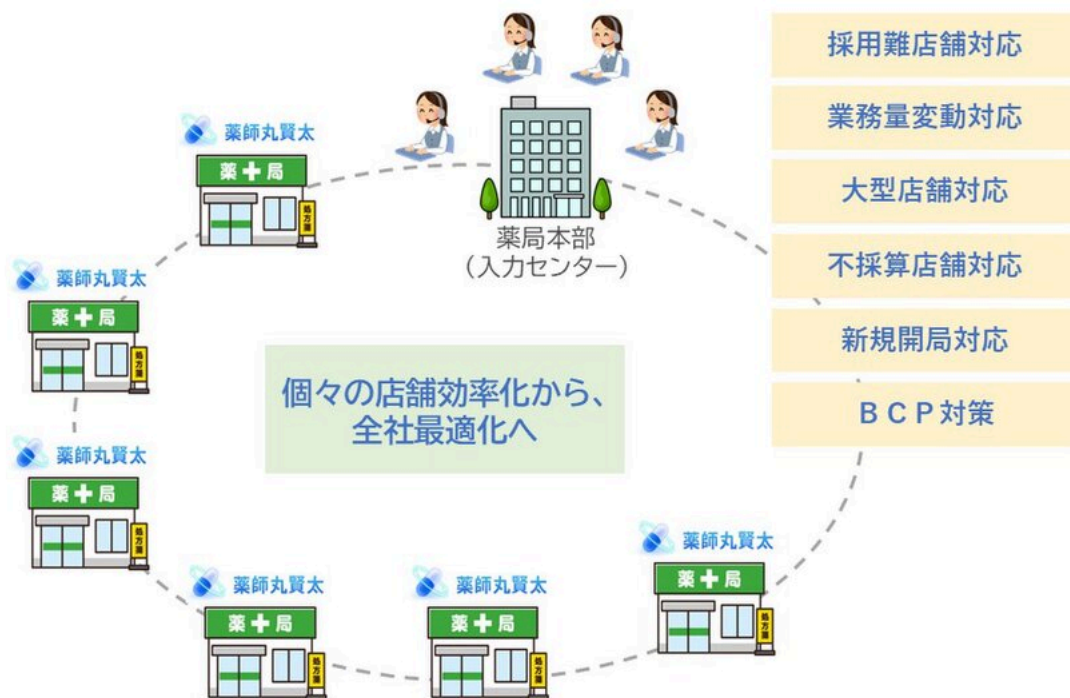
採用難店舗対応

業務量変動対応

大型店舗対応

不採算店舗対応

新規開局対応

BCP対策

薬師丸賢太

薬+局

処方箋

薬局本部
（入力センター）

薬師丸賢太

薬+局

処方箋

個々の店舗効率化から、
全社最適化へ

薬師丸賢太

薬+局

処方箋

薬師丸賢太

薬+局

処方箋

薬師丸賢太

薬+局

処方箋

薬師丸賢太

薬+局

処方箋